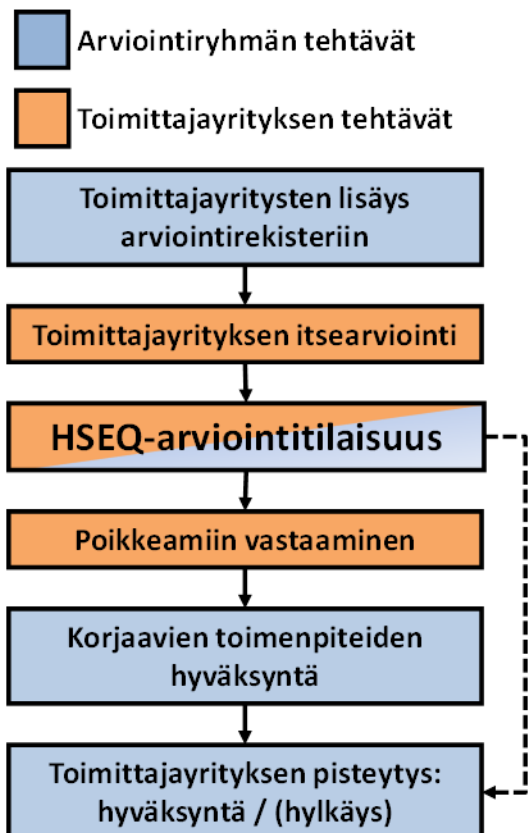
Arviointiryhmän tehtävät

Toimittajayrityksen tehtävät

Toimittajayritysten lisäys arviointirekisteriin

Toimittajayrityksen itsearviointi

HSEQ-arviointitilaisuus

Poikkeamiin vastaaminen

Korjaavien toimenpiteiden hyväksyntä

Toimittajayrityksen pisteytys: hyväksyntä / (hylkäys)